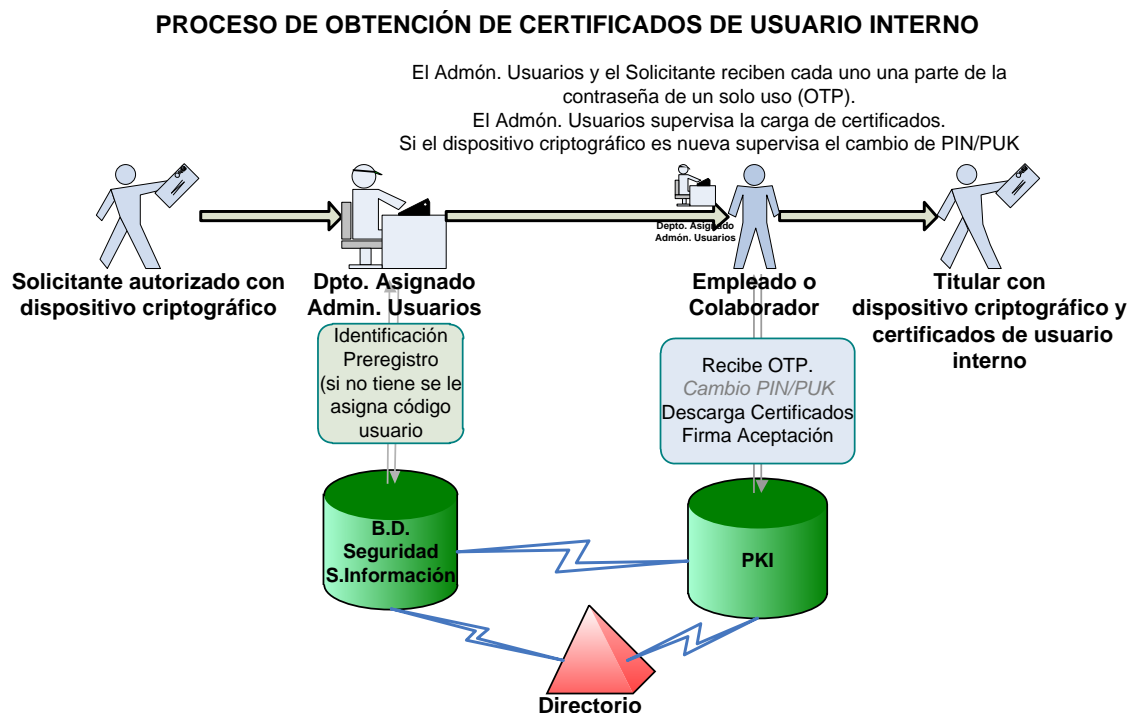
PROCESO DE OBTENCIÓN DE CERTIFICADOS DE USUARIO INTERNO

El Admón. Usuarios y el Solicitante reciben cada uno una parte de la contraseña de un solo uso (OTP).
El Admón. Usuarios supervisa la carga de certificados.
Si el dispositivo criptográfico es nueva supervisa el cambio de PIN/PUK

Solicitante autorizado con dispositivo criptográfico

Dpto. Asignado Admin. Usuarios

Depto. Asignado Admón. Usuarios

Empleado o Colaborador

Titular con dispositivo criptográfico y certificados de usuario interno

Identificación
Preregistro
(si no tiene se le asigna código usuario

Recibe OTP.
Cambio PIN/PUK
Descarga Certificados
Firma Aceptación

B.D.
Seguridad
S.Información

PKI

Directorio